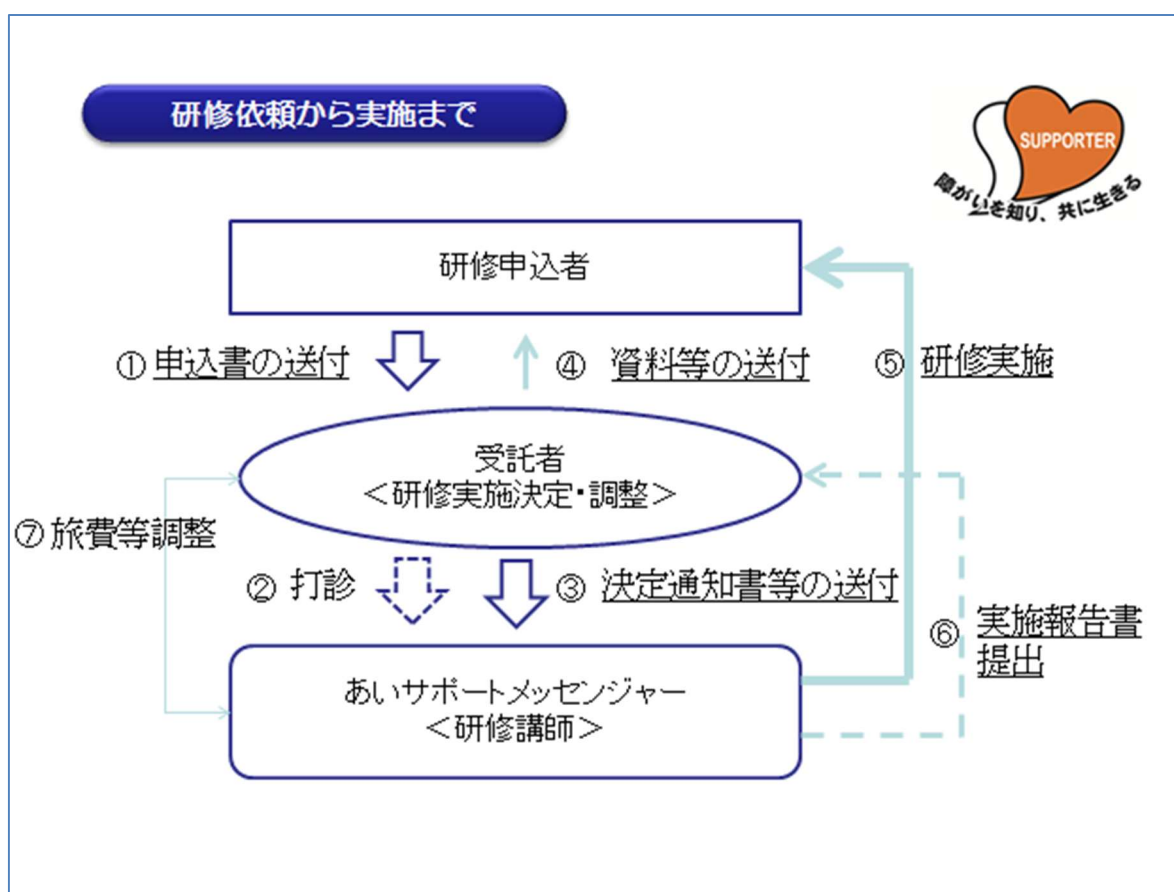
研修依頼から実施まで

SUPPORTER
障がいを知り、共に生きる

研修申込者

① 申込書の送付

④ 資料等の送付

⑤ 研修実施

受託者
＜研修実施決定・調整＞

⑦ 旅費等調整

② 打診

③ 決定通知書等の送付

⑥ 実施報告書提出

あいサポートメッセンジャー
＜研修講師＞